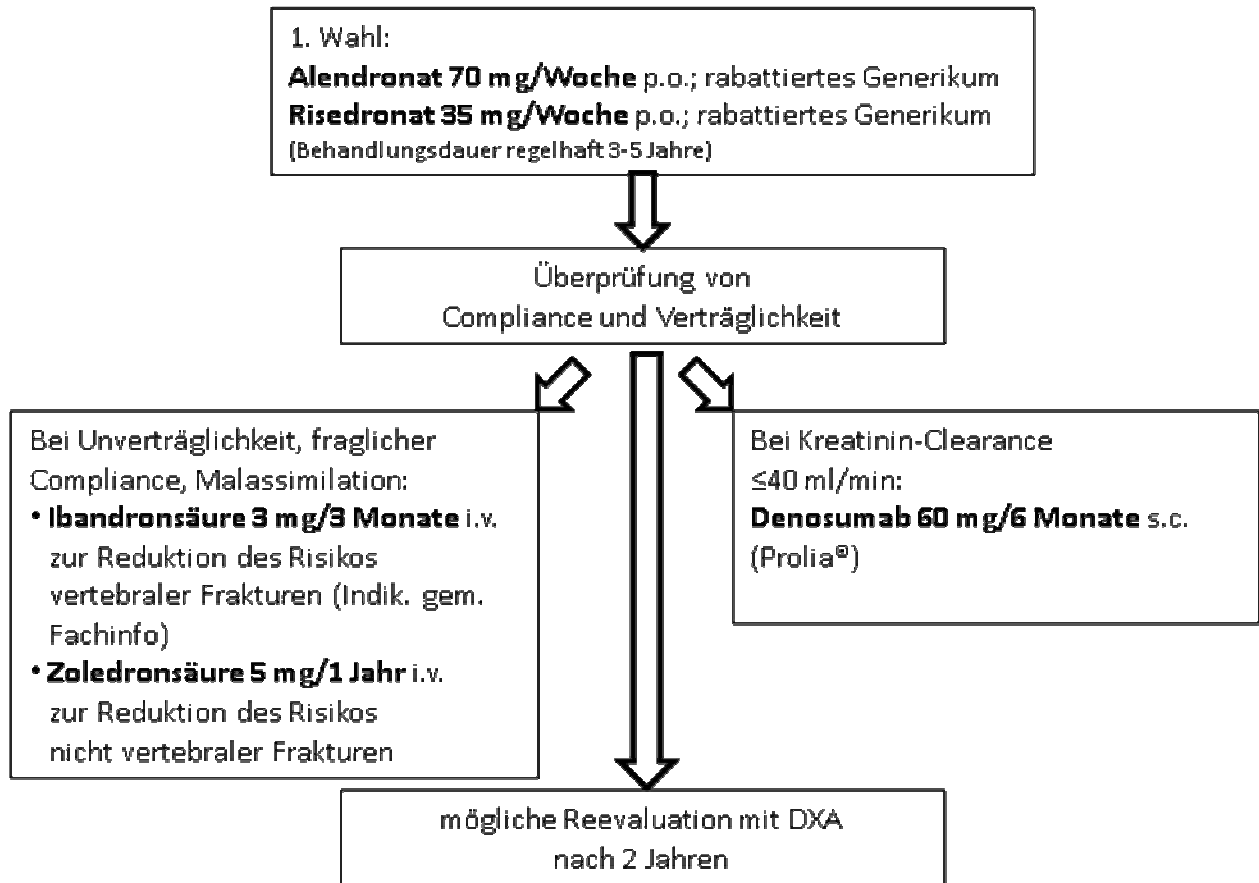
1. Wahl:
**Alendronat 70 mg/Woche** p.o.; rabattiertes Generikum
**Risedronat 35 mg/Woche** p.o.; rabattiertes Generikum
(Behandlungsdauer regelhaft 3-5 Jahre)

Überprüfung von
Compliance und Verträglichkeit

Bei Unverträglichkeit, fraglicher Compliance, Malassimilation:
• **Ibandronsäure 3 mg/3 Monate** i.v. zur Reduktion des Risikos vertebraler Frakturen (Indik. gem. Fachinfo)
• **Zoledronsäure 5 mg/1 Jahr** i.v. zur Reduktion des Risikos nicht vertebraler Frakturen

Bei Kreatinin-Clearance ≤40 ml/min:
**Denosumab 60 mg/6 Monate** s.c. (Prolia®)

mögliche Reevaluation mit DXA
nach 2 Jahren